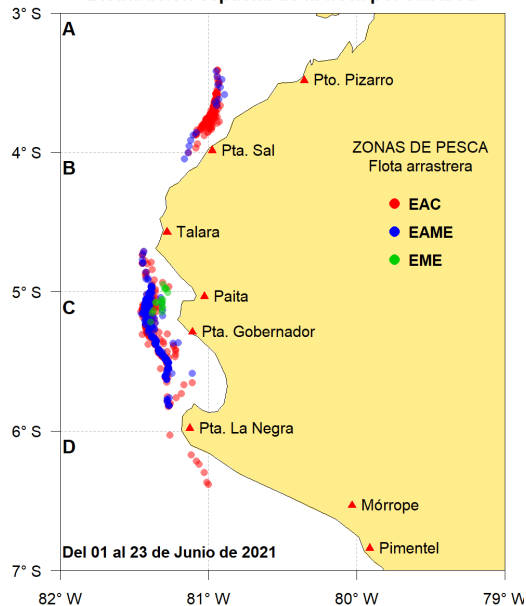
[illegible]

3° S
4° S
5° S
6° S
7° S

A
B
C
D

Pto. Pizarro
Pta. Sal
Talara
Paita
Pta. Gobernador
Pta. La Negra
Mórrope
Pimentel

ZONAS DE PESCA
Flota arrastrera

EAC
EAME
EME

Del 01 al 23 de Junio de 2021

82° W
81° W
80° W
79° W